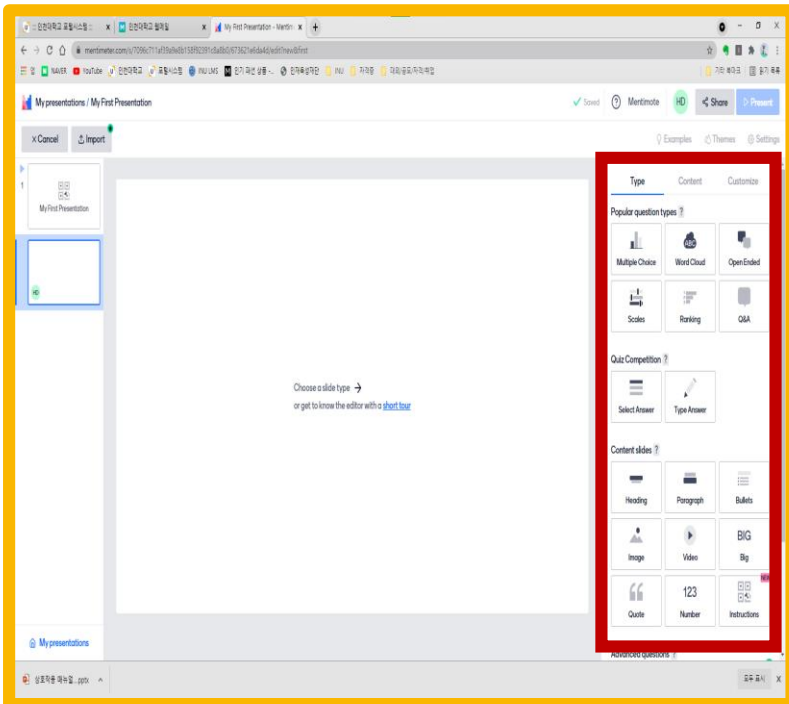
인천대학교 포털시스템 | 인천대학교 헬레일 | My First Presentation - Mentim
mentimeter.com/s/7096c711af39a9e0b158f92391c8a0b0/673621e6da4d/edit?new&first
앱 NAVER YouTube 인천대학교 포털시스템 INU LMS 인기 패션 상품 인천옥션재단 INU 자격증 대외/공모/자격/취업
기타 북마크 읽기 목록

My presentations / My First Presentation
Saved Mentimote HD Share Present
× Cancel Import
Examples Themes Settings

1
My First Presentation
HD

Choose a slide type →
or get to know the editor with a short tour

Type Content Customize
Popular question types ?
Multiple Choice
Word Cloud
Open Ended
Scales
Ranking
Q&A
Quiz Competition ?
Select Answer
Type Answer
Content slides ?
Heading
Paragraph
Bullets
Image
Video
BIG
Big
Quote
123
Number
NEW
Instructions
Advanced questions ?

My presentations

상호작용 매뉴얼....pptx ^
모두 표시 X